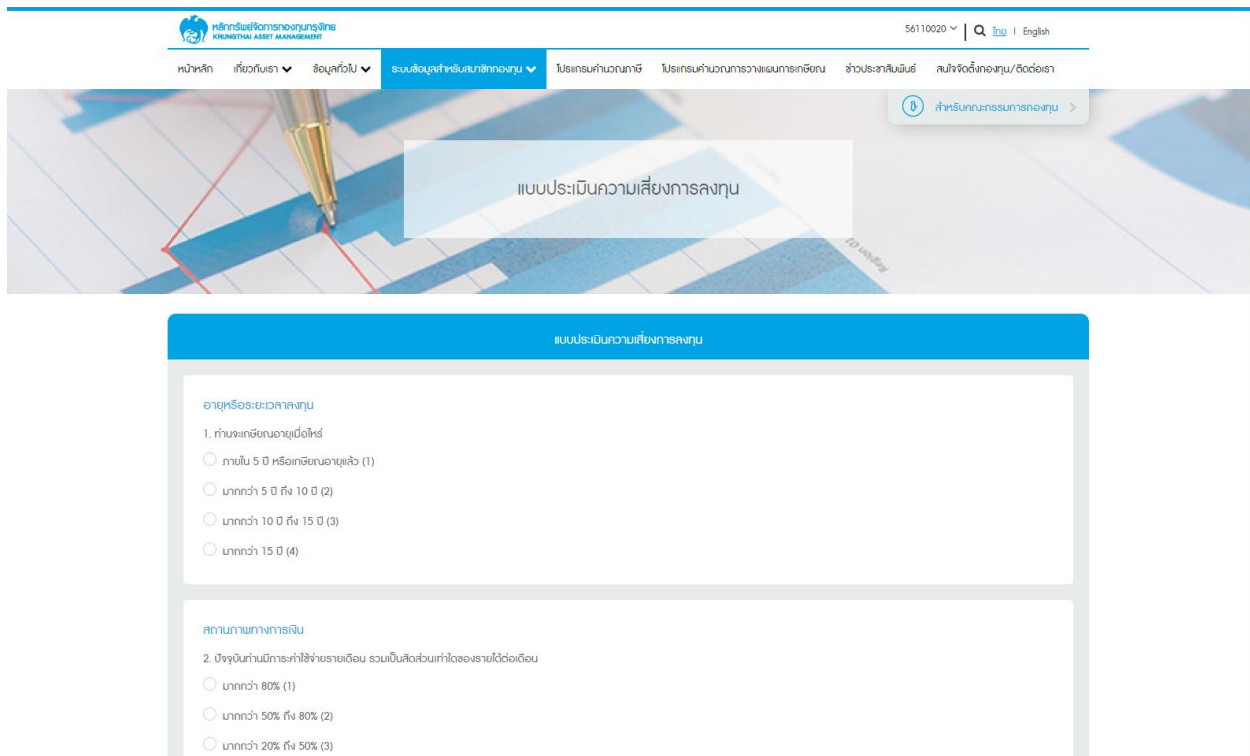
หลักทรัพย์จัดการกองทุนกรุงไทย
KRUNGTHAI ASSET MANAGEMENT

56110020 | ไทย | English

หน้าหลัก เกี่ยวกับเรา ข้อมูลทั่วไป ระบบข้อมูลสำหรับสมาชิกกองทุน โปรแกรมคำนวณภาษี โปรแกรมคำนวณการวางแผนการเกษียณ ข่าวประชาสัมพันธ์ สนใจจัดตั้งกองทุน/ติดต่อเรา

สำหรับคณะกรรมการกองทุน

แบบประเมินความเสี่ยงการลงทุน

แบบประเมินความเสี่ยงการลงทุน

อายุหรือระยะเวลาลงทุน

1. ท่านจะเกษียณอายุเมื่อไหร่

ภายใน 5 ปี หรือเกษียณอายุแล้ว (1)

มากกว่า 5 ปี ถึง 10 ปี (2)

มากกว่า 10 ปี ถึง 15 ปี (3)

มากกว่า 15 ปี (4)

สถานภาพทางการเงิน

2. ปัจจุบันท่านมีภาระค่าใช้จ่ายรายเดือน รวมเป็นสัดส่วนเท่าใดของรายได้ต่อเดือน

มากกว่า 80% (1)

มากกว่า 50% ถึง 80% (2)

มากกว่า 20% ถึง 50% (3)